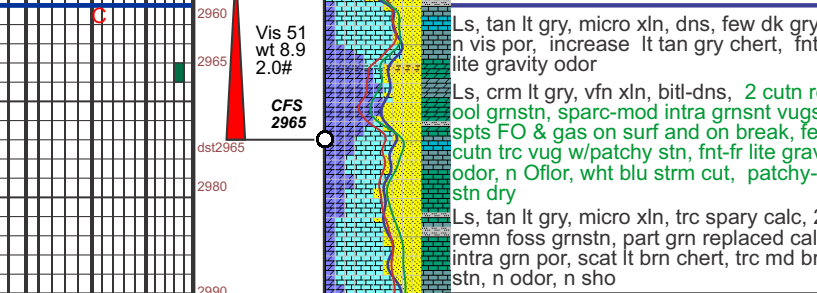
C

2960

2965

dst2965

2980

2990

Vis 51
wt 8.9
2.0#

CFS
2965

Ls, tan lt gry, micro xln, dns, few dk gry n vis por, increase lt tan gry chert, fnt lite gravity odor

Ls, crm lt gry, vfn xln, bitl-dns, 2 cutn r ool grnstn, sparc-mod intra grnsnt vugs spts FO & gas on surf and on break, fe cutn trc vug w/patchy stn, fnt-fr lite grav odor, n Oflor, wht blu strm cut, patchy- stn dry

Ls, tan lt gry, micro xln, trc spary calc, 2 remn foss grnstn, part grn replaced cal intra grn por, scat lt brn chert, trc md b stn, n odor, n sho